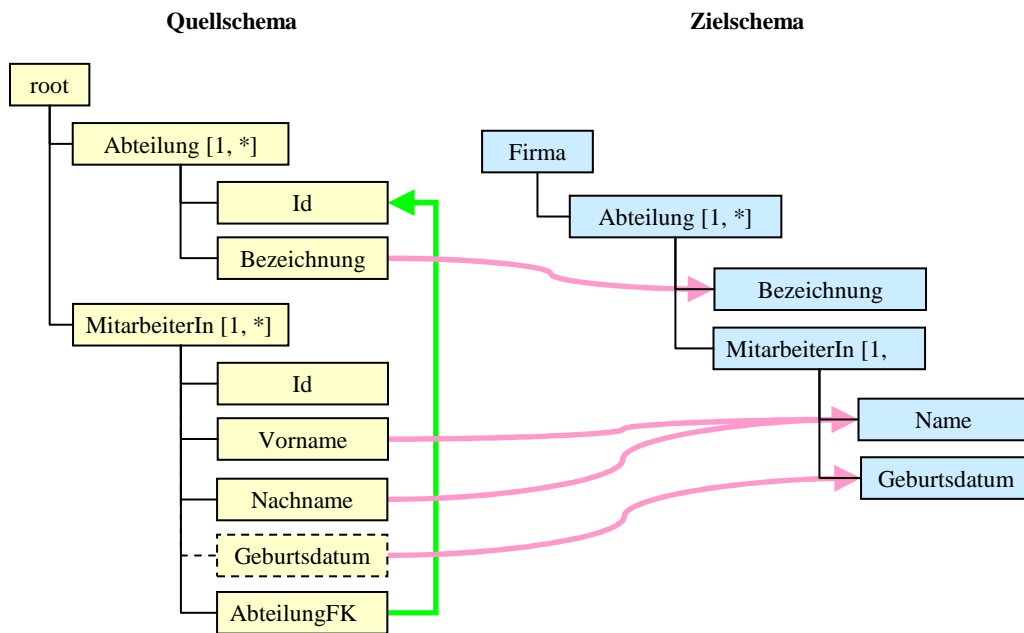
Quellschema

Zielschema

root

Abteilung [1, *]

Id

Bezeichnung

MitarbeiterIn [1, *]

Id

Vorname

Nachname

Geburtsdatum

AbteilungFK

Firma

Abteilung [1, *]

Bezeichnung

MitarbeiterIn [1,

Name

Geburtsdatum